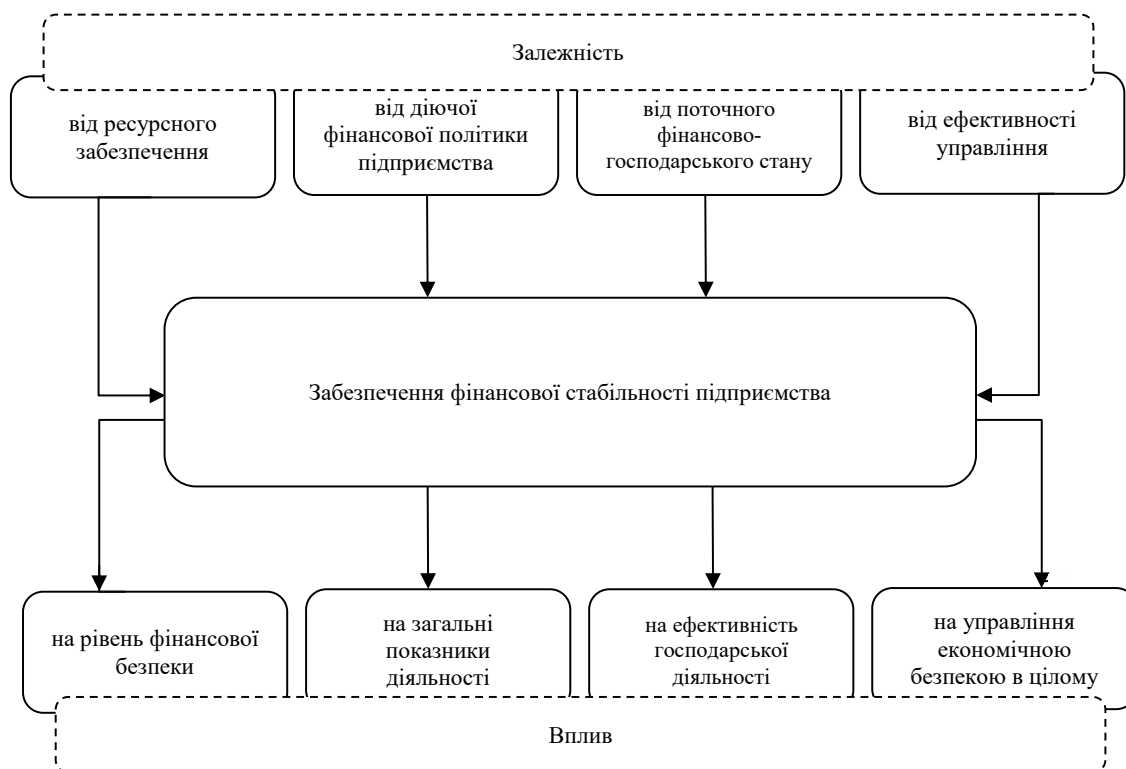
Залежність

від ресурсного забезпечення

від діючої фінансової політики підприємства

від поточного фінансово-господарського стану

від ефективності управління

Забезпечення фінансової стабільності підприємства

на рівень фінансової безпеки

на загальні показники діяльності

на ефективність господарської діяльності

на управління економічною безпекою в цілому

Вплив